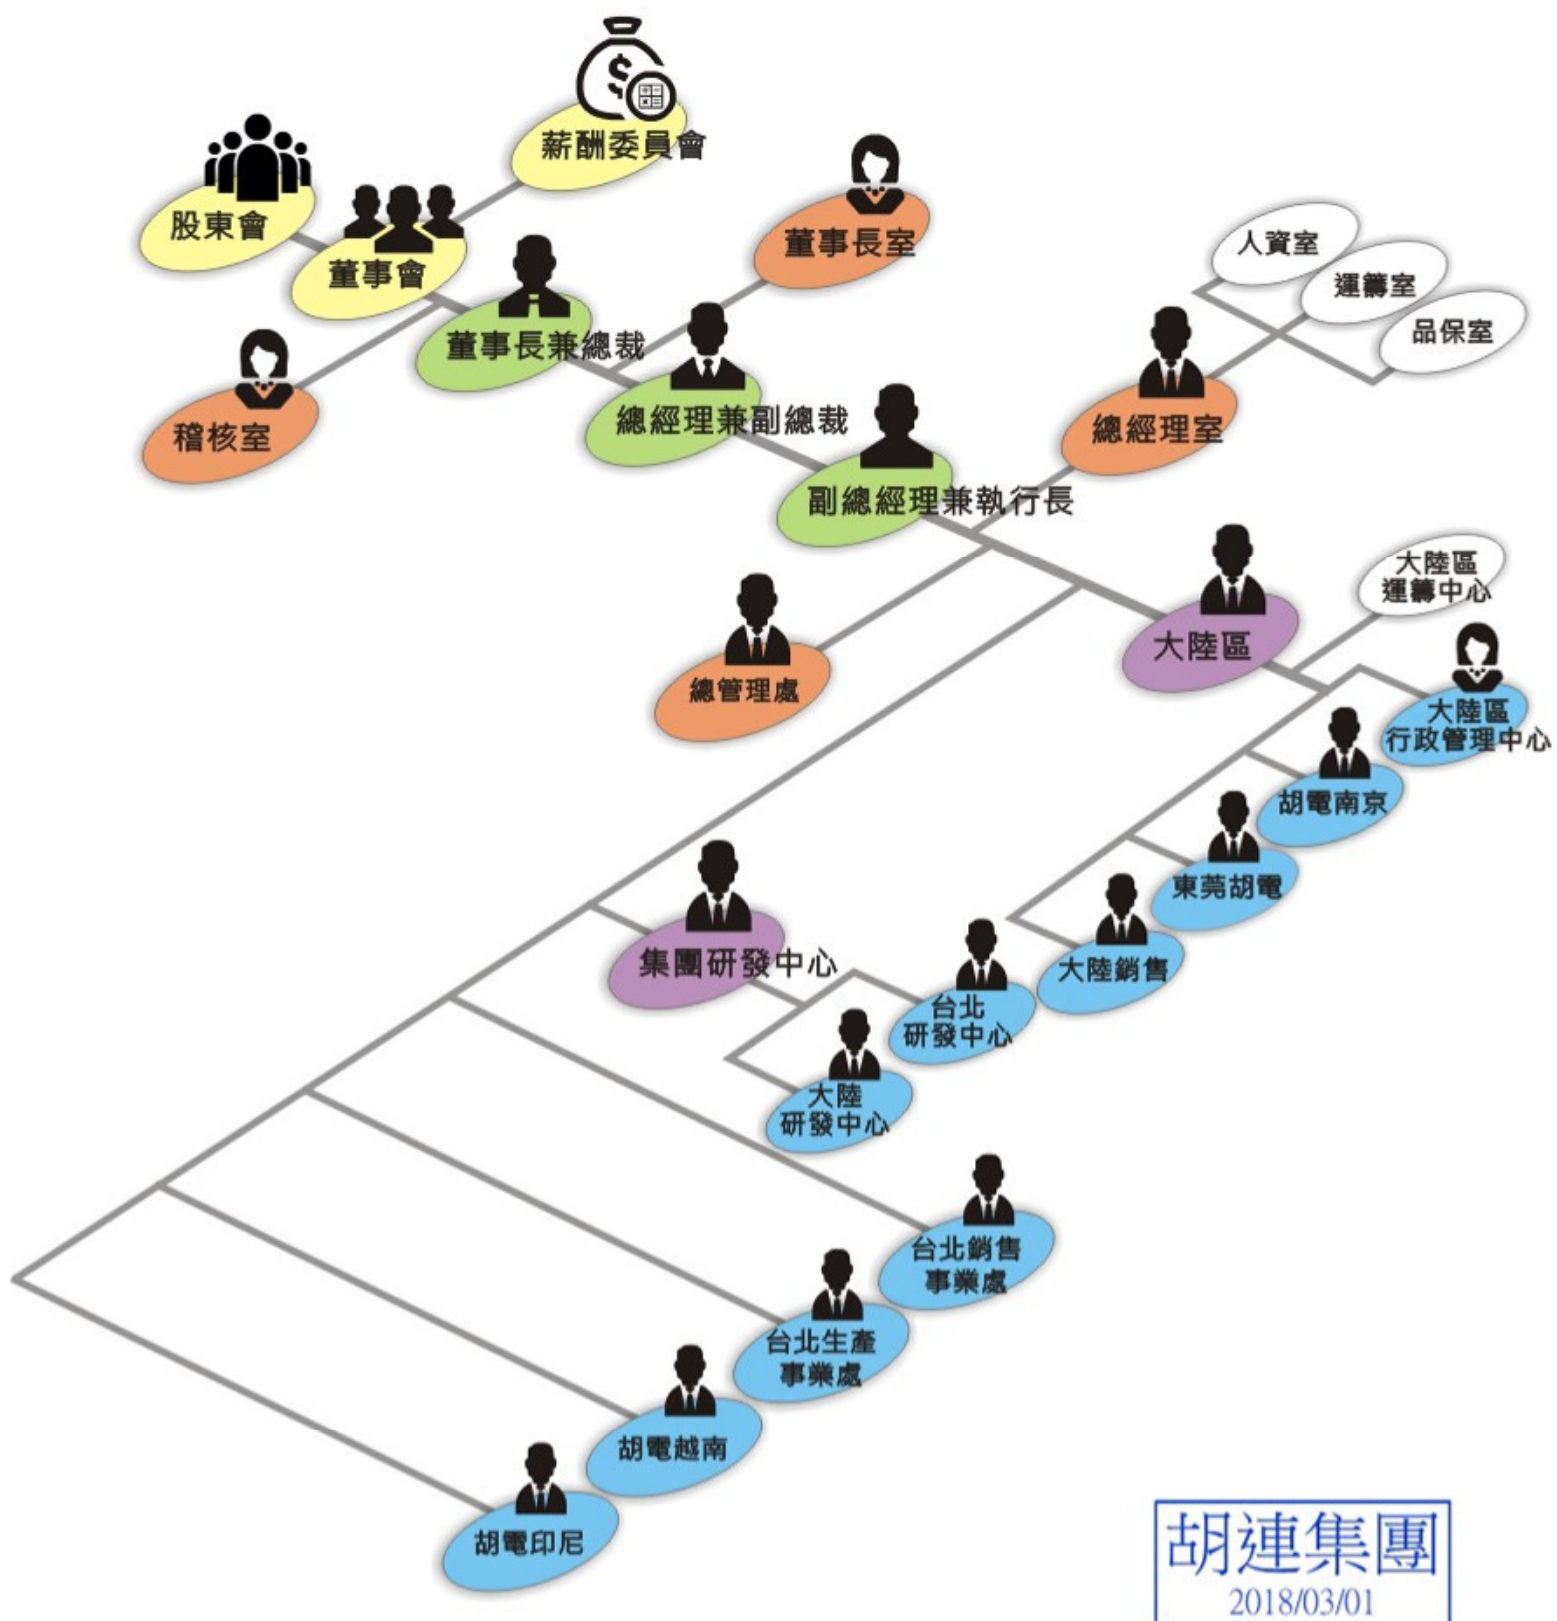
薪酬委員會

股東會

董事會

董事長室

人資室

運籌室

品保室

董事長兼總裁

稽核室

總經理兼副總裁

總經理室

副總經理兼執行長

大陸區運籌中心

大陸區

總管理處

大陸區行政管理中心

胡電南京

東莞胡電

集團研發中心

大陸銷售

台北研發中心

大陸研發中心

台北銷售事業處

台北生產事業處

胡電越南

胡電印尼

胡連集團
2018/03/01